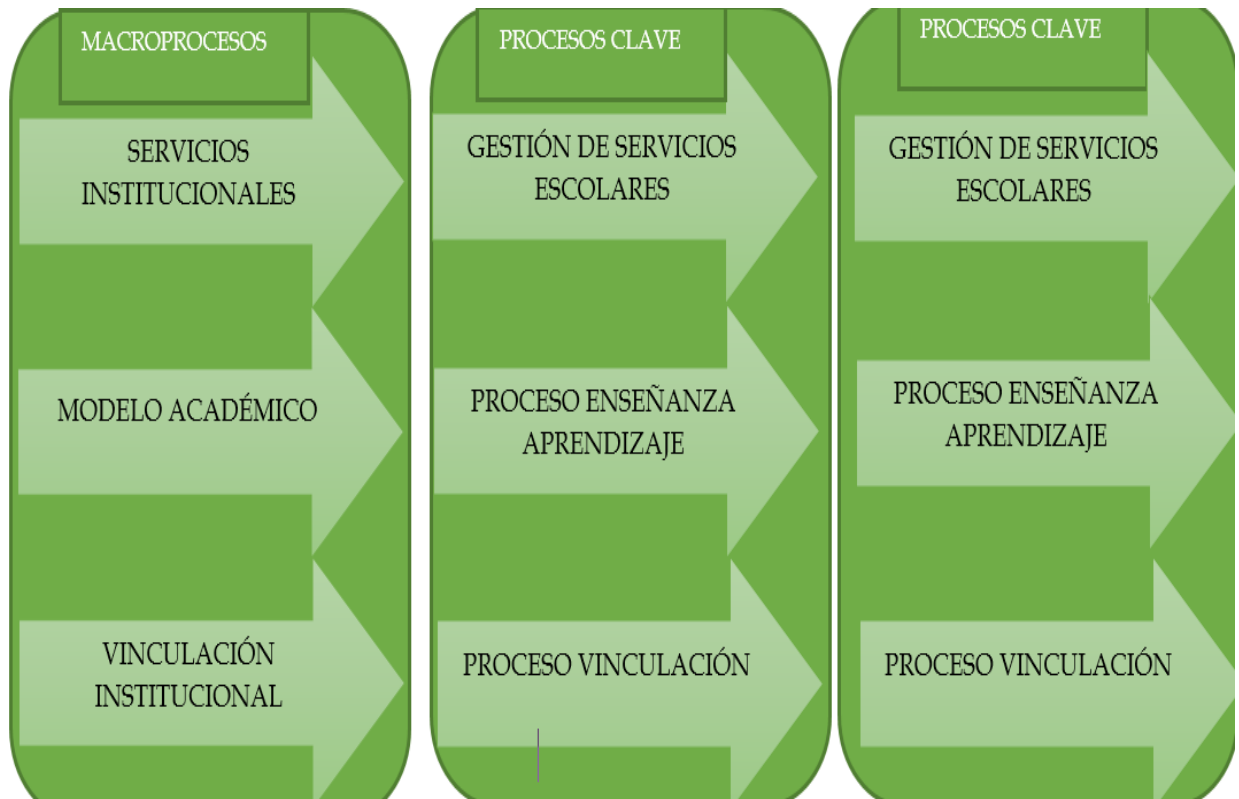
MACROPROCESOS

SERVICIOS INSTITUCIONALES

MODELO ACADÉMICO

VINCULACIÓN INSTITUCIONAL

PROCESOS CLAVE

GESTIÓN DE SERVICIOS ESCOLARES

PROCESO ENSEÑANZA APRENDIZAJE

PROCESO VINCULACIÓN

PROCESOS CLAVE

GESTIÓN DE SERVICIOS ESCOLARES

PROCESO ENSEÑANZA APRENDIZAJE

PROCESO VINCULACIÓN